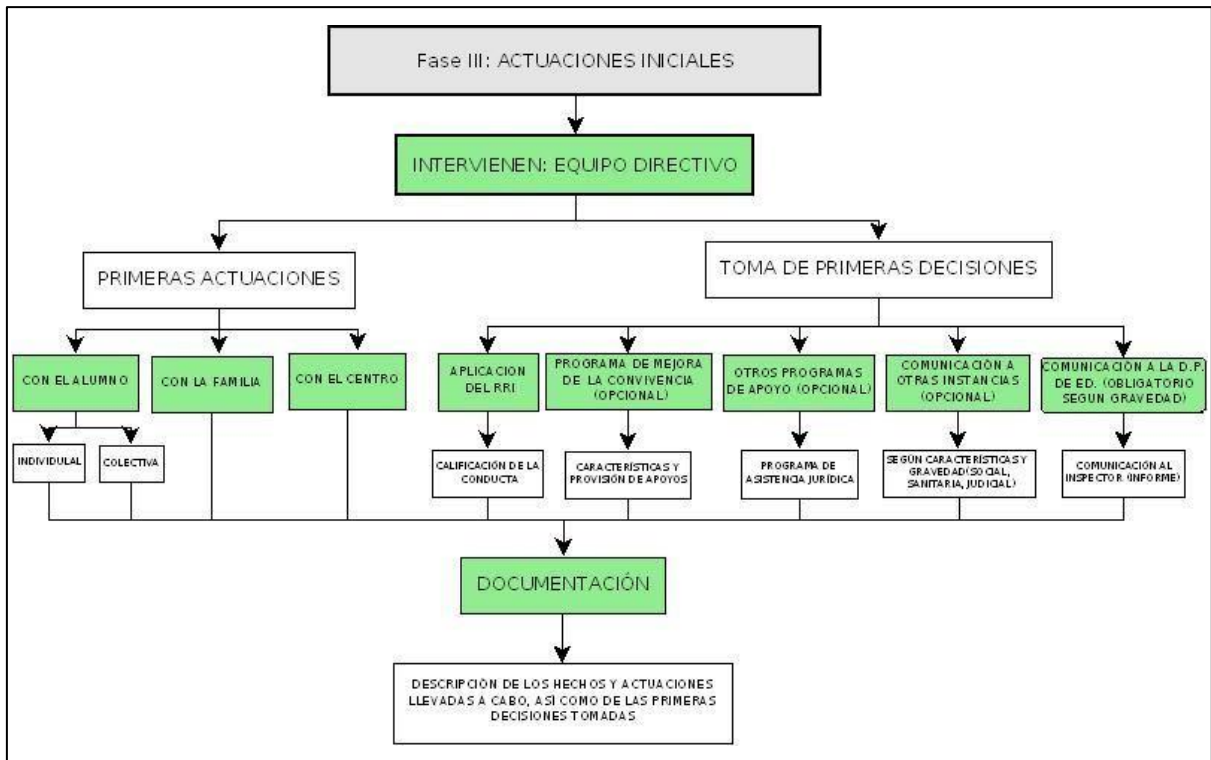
Fase III: ACTUACIONES INICIALES

INTERVIENEN: EQUIPO DIRECTIVO

PRIMERAS ACTUACIONES

TOMA DE PRIMERAS DECISIONES

CON EL ALUMNO

CON LA FAMILIA

CON EL CENTRO

INDIVIDUAL

COLECTIVA

APLICACION DEL RRI

CALIFICACIÓN DE LA CONDUCTA

PROGRAMA DE MEJORA DE LA CONVIVENCIA (OPCIONAL)

CARACTERÍSTICAS Y PROVISIÓN DE APOYOS

OTROS PROGRAMAS DE APOYO (OPCIONAL)

PROGRAMA DE ASISTENCIA JURÍDICA

COMUNICACIÓN A OTRAS INSTANCIAS (OPCIONAL)

SEGÚN CARACTERÍSTICAS Y GRAVEDAD(SOCIAL, SANITARIA, JUDICIAL)

COMUNICACIÓN A LA D.P. DE ED. (OBLIGATORIO SEGUN GRAVEDAD)

COMUNICACIÓN AL INSPECTOR (INFORME)

DOCUMENTACIÓN

DESCRIPCIÓN DE LOS HECHOS Y ACTUACIONES LLEVADAS A CABO, ASÍ COMO DE LAS PRIMERAS DECISIONES TOMADAS